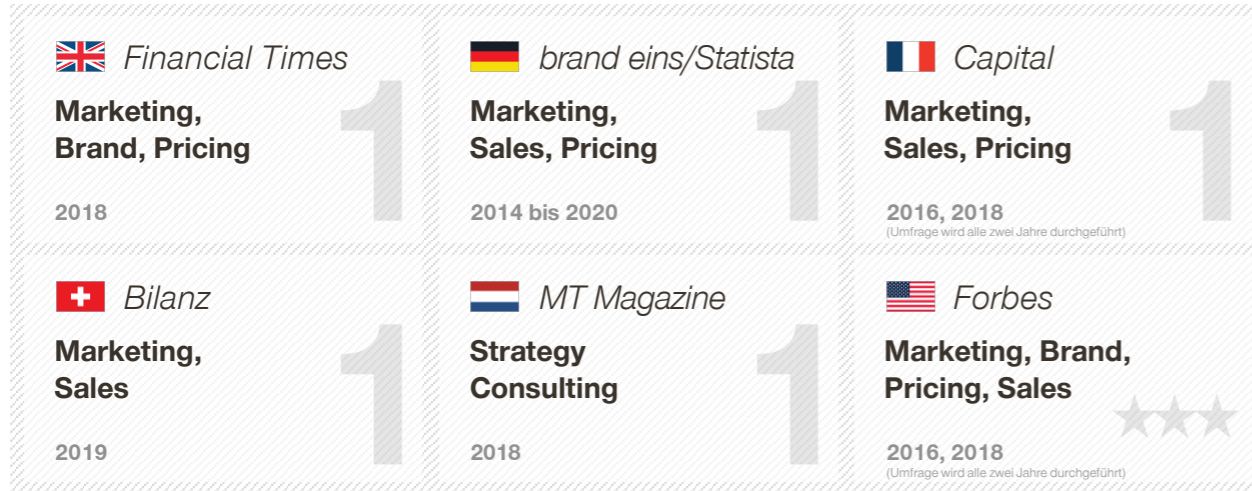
Financial Times

Marketing, Brand, Pricing

2018

1

brand eins/Statista

Marketing, Sales, Pricing

2014 bis 2020

1

Capital

Marketing, Sales, Pricing

2016, 2018
(Umfrage wird alle zwei Jahre durchgeführt)

1

Bilanz

Marketing, Sales

2019

1

MT Magazine

Strategy Consulting

2018

1

Forbes

Marketing, Brand, Pricing, Sales

2016, 2018
(Umfrage wird alle zwei Jahre durchgeführt)